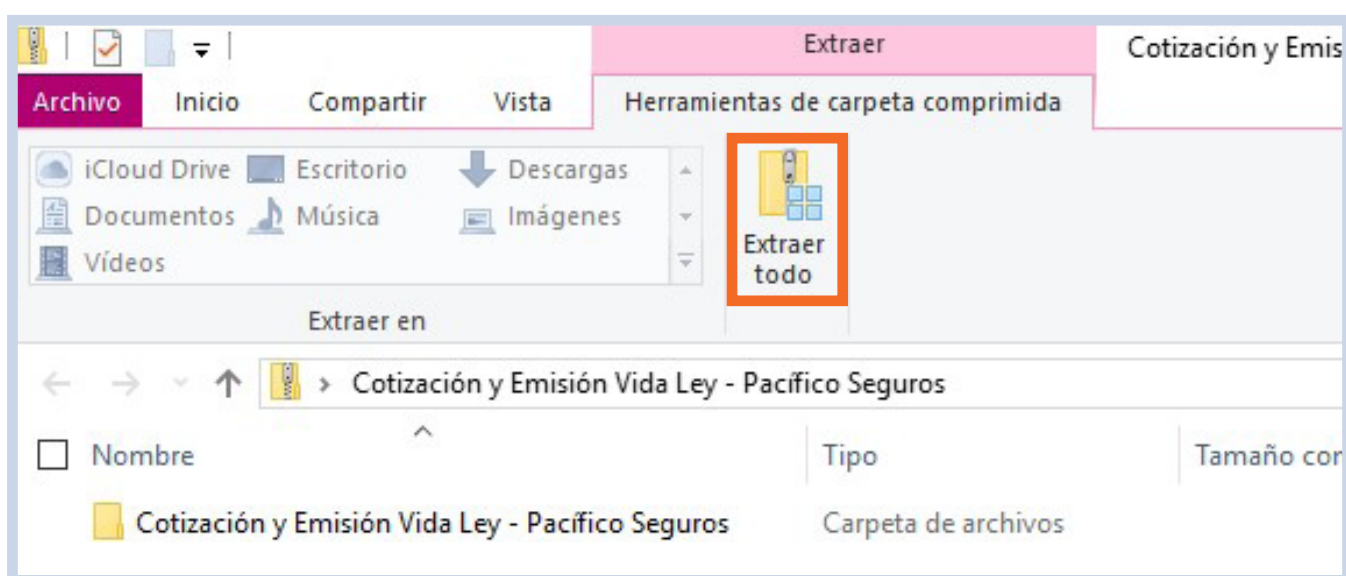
Extraer
Cotización y Emis

Archivo Inicio Compartir Vista Herramientas de carpeta comprimida

iCloud Drive
Escritorio
Descargas
Documentos
Música
Imágenes
Vídeos

Extraer en

Extraer todo

Cotización y Emisión Vida Ley - Pacífico Seguros

Nombre
Tipo
Tamaño cor

Cotización y Emisión Vida Ley - Pacífico Seguros
Carpeta de archivos